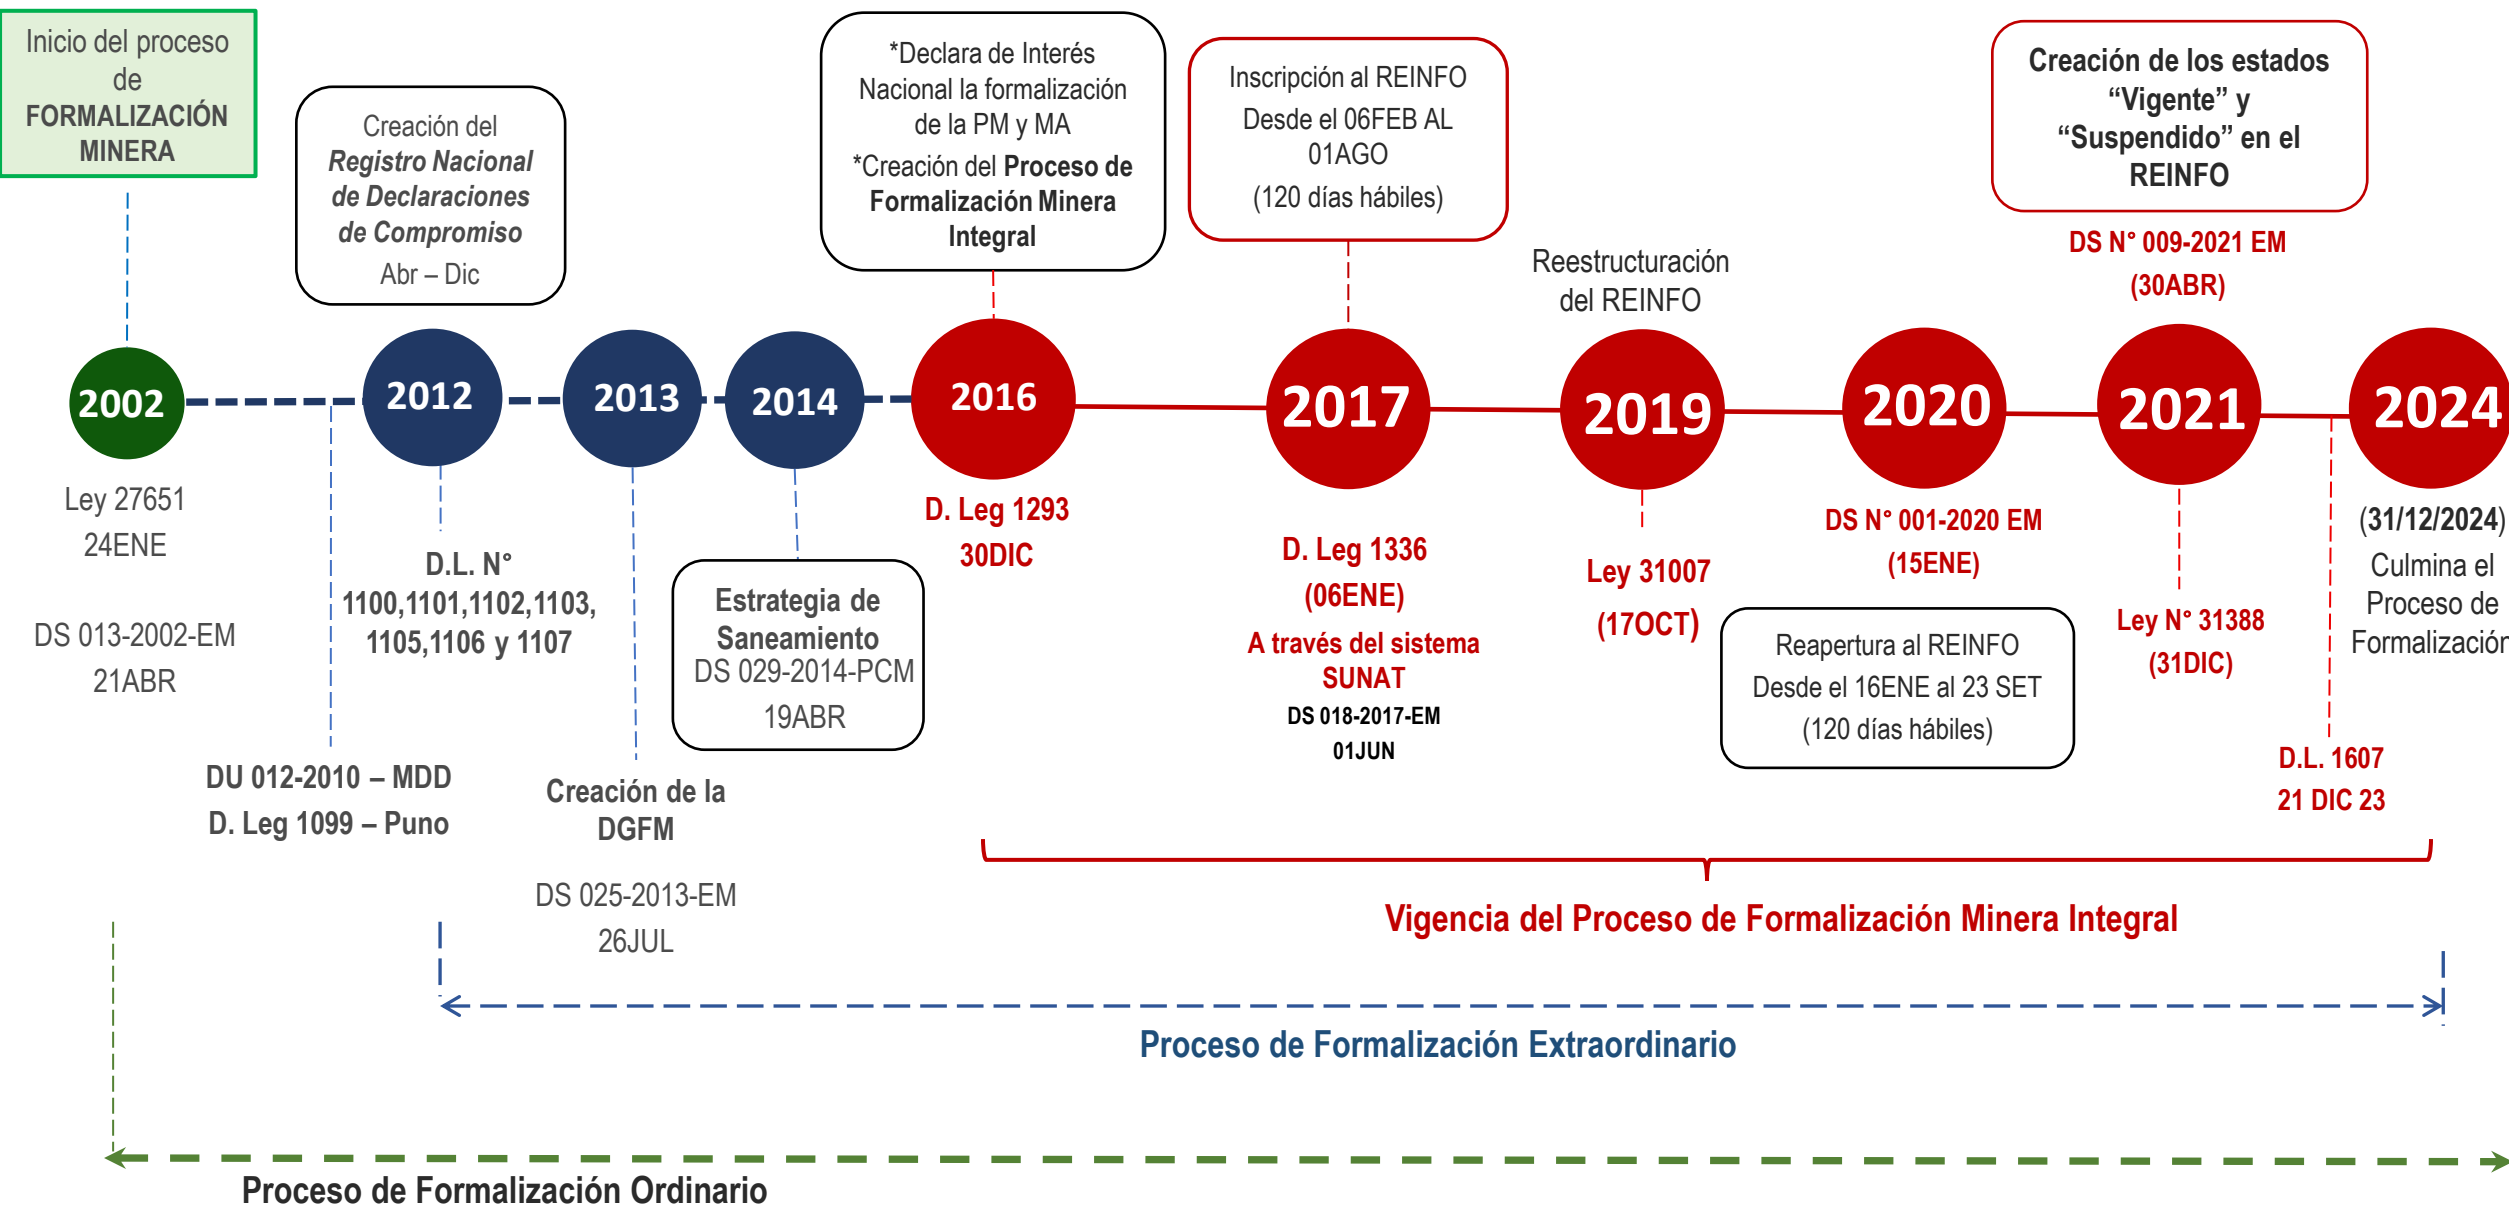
Inicio del proceso de FORMALIZACIÓN MINERA

Creación del Registro Nacional de Declaraciones de Compromiso
Abr – Dic

*Declara de Interés Nacional la formalización de la PM y MA
*Creación del Proceso de Formalización Minera Integral

Inscripción al REINFO
Desde el 06FEB AL 01AGO
(120 días hábiles)

Reestructuración del REINFO

Creación de los estados "Vigente" y "Suspendido" en el REINFO

DS N° 009-2021 EM
(30ABR)

2002

2012

2013

2014

2016

2017

2019

2020

2021

2024

Ley 27651
24ENE

DS 013-2002-EM
21ABR

D.L. N° 1100,1101,1102,1103, 1105,1106 y 1107

DU 012-2010 – MDD
D. Leg 1099 – Puno

Estrategia de Saneamiento
DS 029-2014-PCM
19ABR

Creación de la DGFM

DS 025-2013-EM
26JUL

D. Leg 1293
30DIC

D. Leg 1336
(06ENE)
A través del sistema SUNAT
DS 018-2017-EM
01JUN

Ley 31007
(17OCT)

DS N° 001-2020 EM
(15ENE)

Reapertura al REINFO
Desde el 16ENE al 23 SET
(120 días hábiles)

Ley N° 31388
(31DIC)

D.L. 1607
21 DIC 23

(31/12/2024)
Culmina el Proceso de Formalizació

Vigencia del Proceso de Formalización Minera Integral

Proceso de Formalización Extraordinario

Proceso de Formalización Ordinario